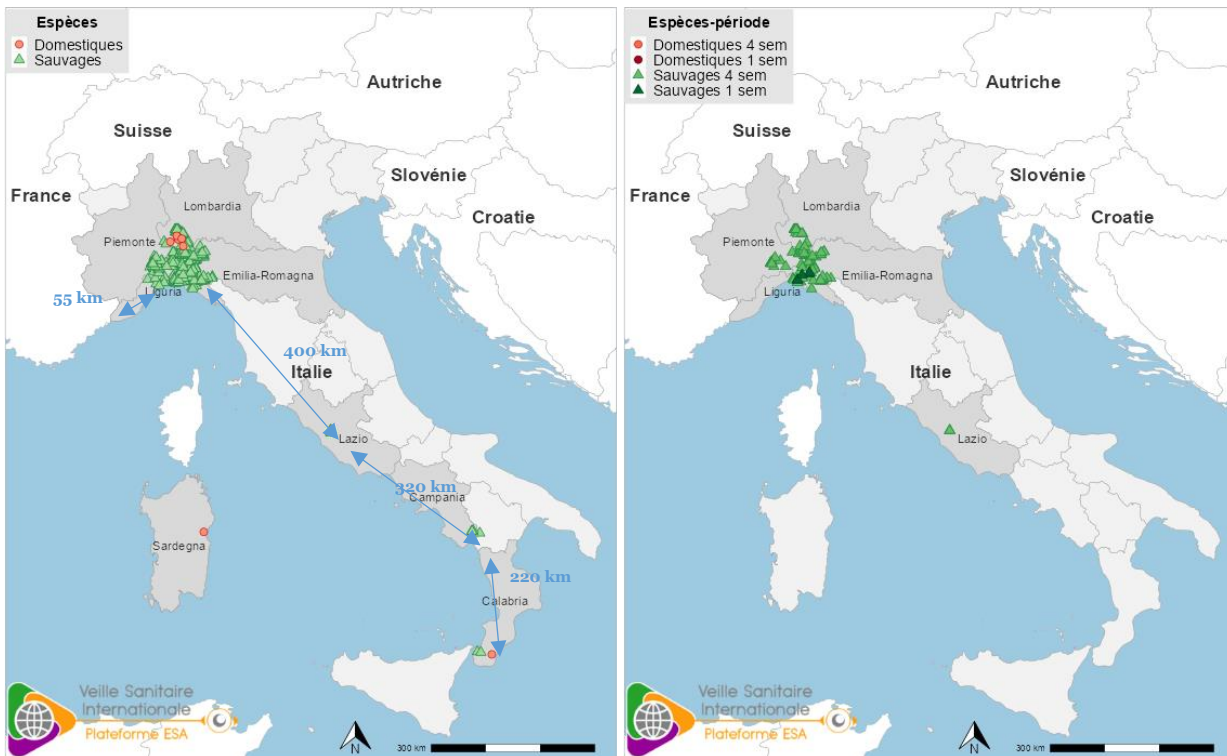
Espèces
Domestiques
Sauvages

Autriche
Suisse
France
Slovénie
Croatie
Lombardia
Piemonte
Emilia-Romagna
55 km
Liguria
400 km
Italie
Lazio
320 km
Campania
Sardegna
220 km
Calabria

Veille Sanitaire Internationale
Plateforme ESA
N
300 km

Espèces-période
Domestiques 4 sem
Domestiques 1 sem
Sauvages 4 sem
Sauvages 1 sem

Autriche
Suisse
France
Slovénie
Croatie
Lombardia
Piemonte
Emilia-Romagna
Liguria
Italie
Lazio

Veille Sanitaire Internationale
Plateforme ESA
N
300 km